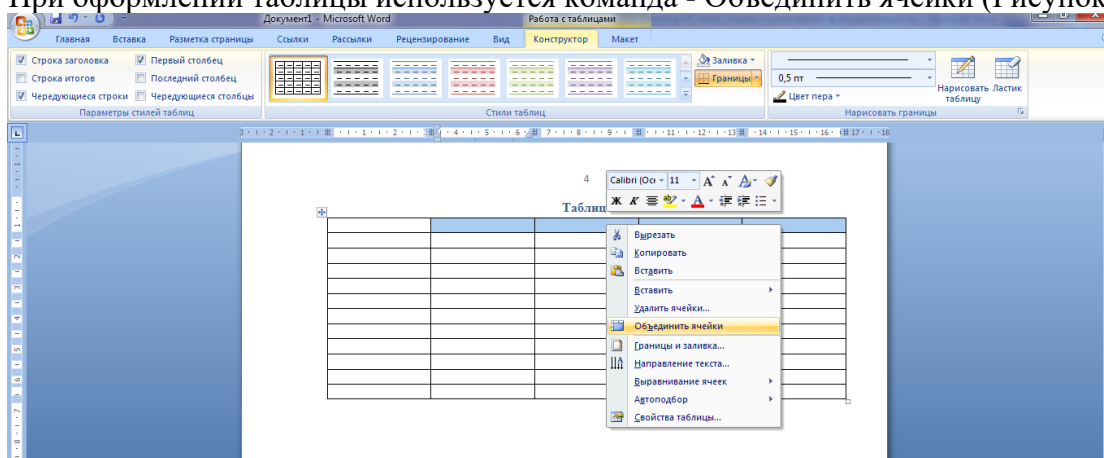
При оформлении таблицы используется команда - Объединить ячейки (Рисунок

Документ1 - Microsoft Word
Работа с таблицами

Главная Вставка Разметка страницы Ссылки Рассылки Рецензирование Вид Конструктор Макет

Строка заголовка
Первый столбец
Строка итогов
Последний столбец
Чередующиеся строки
Чередующиеся столбцы
Параметры стилей таблиц

Стили таблиц

Заливка
Границы

0,5 пт
Цвет пера
Нарисовать таблицу
Ластик
Нарисовать границы

4

Calibri (Осн 11 A A
Ж К

Таблиц

Вырезать
Копировать
Вставить
Вставить
Удалить ячейки...
Объединить ячейки
Границы и заливка...
Направление текста...
Выравнивание ячеек
Автоподбор
Свойства таблицы...